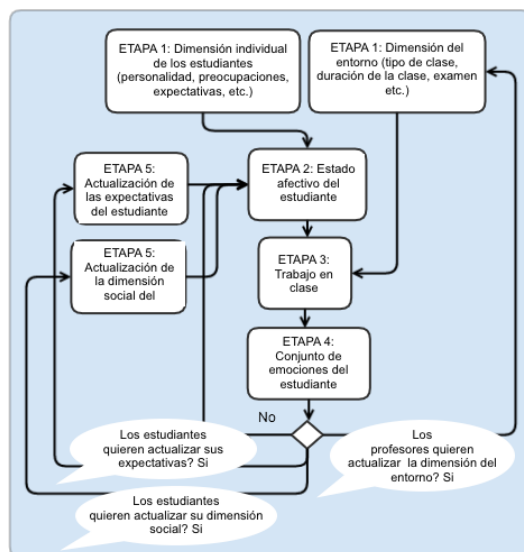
ETAPA 1: Dimensión individual de los estudiantes (personalidad, preocupaciones, expectativas, etc.)

ETAPA 1: Dimensión del entorno (tipo de clase, duración de la clase, examen etc.)

ETAPA 5: Actualización de las expectativas del estudiante

ETAPA 2: Estado afectivo del estudiante

ETAPA 5: Actualización de la dimensión social del

ETAPA 3: Trabajo en clase

ETAPA 4: Conjunto de emociones del estudiante

No

Los estudiantes quieren actualizar sus expectativas? Si

Los profesores quieren actualizar la dimensión del entorno? Si

Los estudiantes quieren actualizar su dimensión social? Si